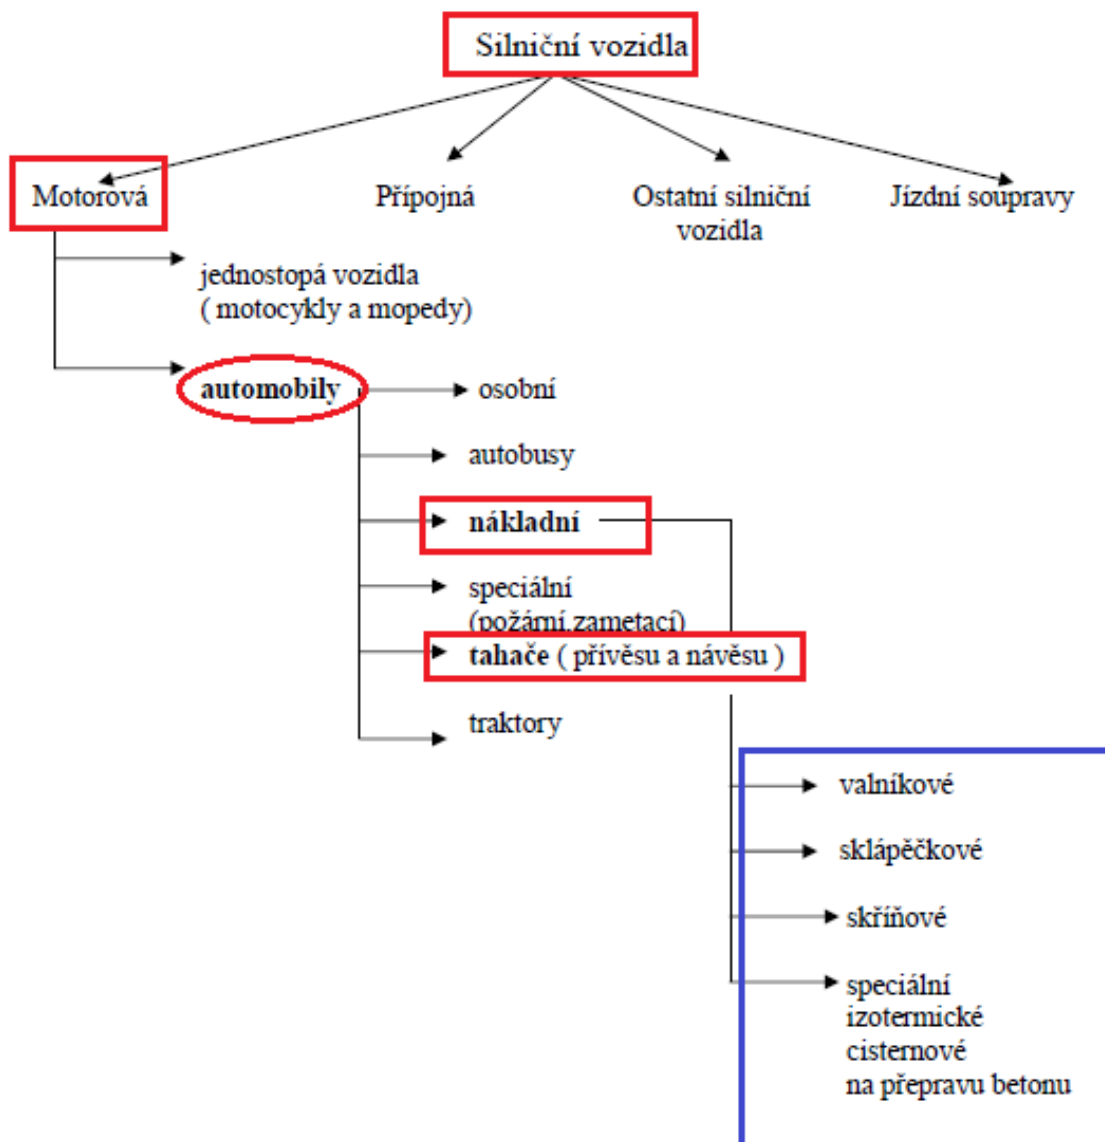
Silniční vozidla

Motorová

Přípojná

Ostatní silniční vozidla

Jízdní soupravy

jednostopá vozidla ( motocykly a mopedy)

automobily

osobní

autobusy

nákladní

speciální (požární,zametací)

tahače ( přívěsu a návěsu )

traktory

valníkové

sklápěčkové

skříňové

speciální
izotermické
cisternové
na přepravu betonu